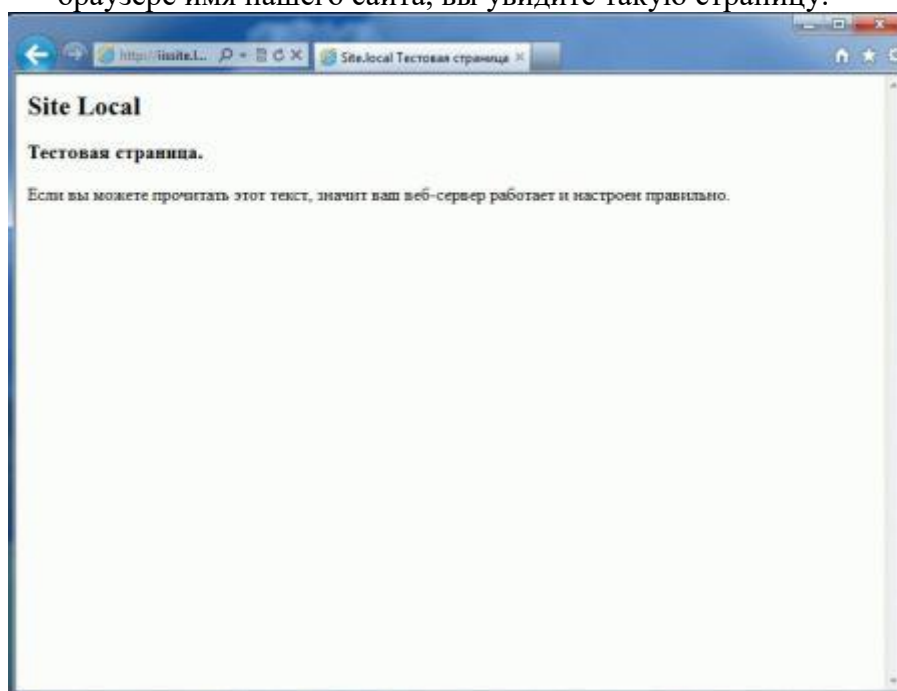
браузере имя нашего сайта, вы увидите такую страницу:

http://iissite.l... Site.local Тестовая страница

Site Local

Тестовая страница.

Если вы можете прочитать этот текст, значит ваш веб-сервер работает и настроен правильно.